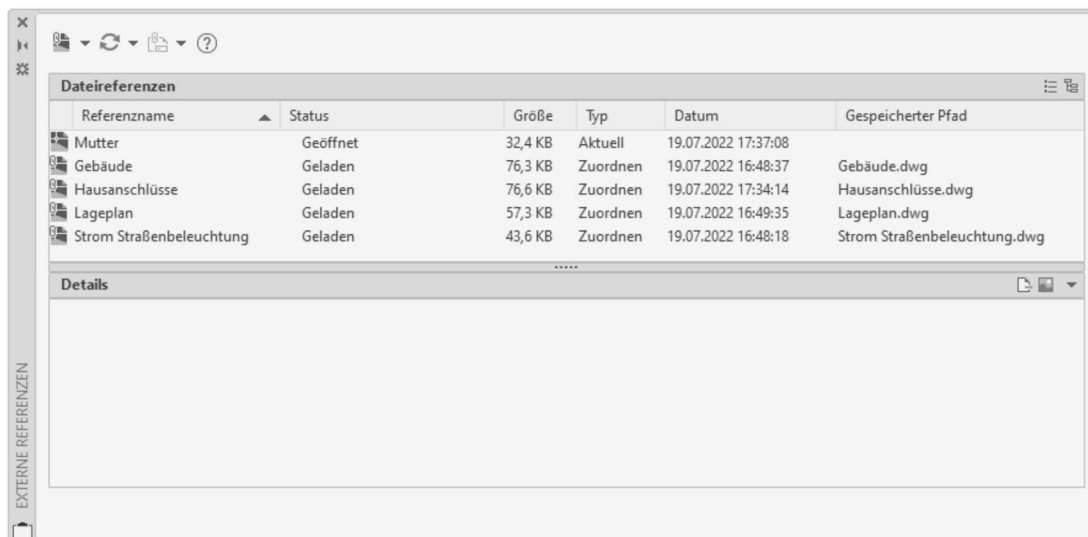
Dateireferenzen

| Referenzname | Status | Größe | Typ | Datum | Gespeicherter Pfad |
|---|---|---|---|---|---|
| Mutter | Geöffnet | 32,4 KB | Aktuell | 19.07.2022 17:37:08 | |
| Gebäude | Geladen | 76,3 KB | Zuordnen | 19.07.2022 16:48:37 | Gebäude.dwg |
| Hausanschlüsse | Geladen | 76,6 KB | Zuordnen | 19.07.2022 17:34:14 | Hausanschlüsse.dwg |
| Lageplan | Geladen | 57,3 KB | Zuordnen | 19.07.2022 16:49:35 | Lageplan.dwg |
| Strom Straßenbeleuchtung | Geladen | 43,6 KB | Zuordnen | 19.07.2022 16:48:18 | Strom Straßenbeleuchtung.dwg |

Details

EXTERNE REFERENZEN